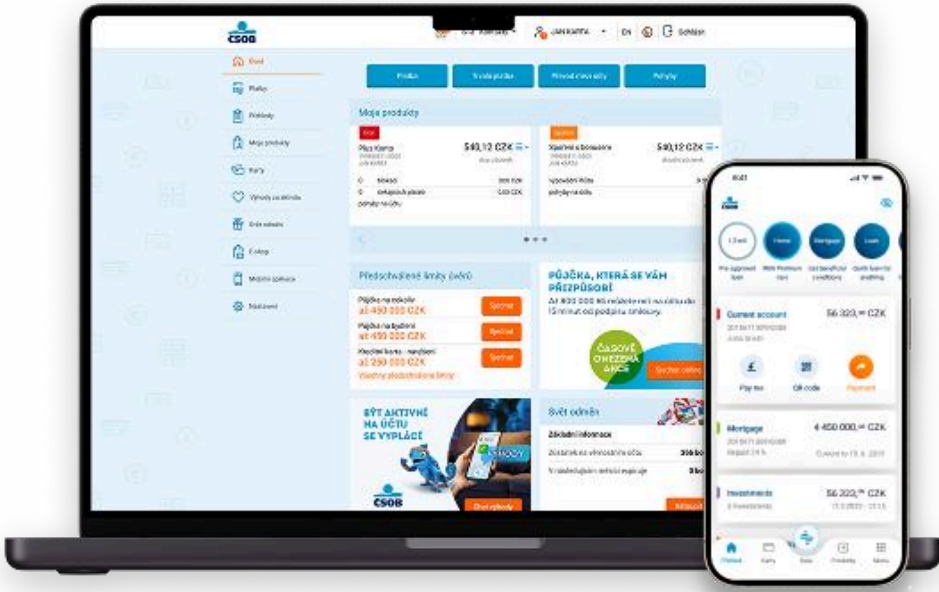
ČSOB

JAN KAFKA

EN

Odhlásit

Úvod

Platby

Přehledy

Moje produkty

Karty

Výhody za aktivitu

Svět odměn

E-shop

Mobilní aplikace

Nastavení

Platba

Trvalá platba

Převod mezi účty

Pohyby

Moje produkty

Plus Konto

540,12 CZK

540,12 CZK

Předschválené limity úvěrů

Půjčka na cokoliv

až 450 000 CZK

Sjednat

Půjčka na bydlení

až 450 000 CZK

Sjednat

Kreditní karta – navýšení

až 250 000 CZK

Sjednat

Všechny předschválené limity

PŮJČKA, KTERÁ SE VÁM PŘIZPŮSOBÍ

Až 800 000 Kč můžete mít na účtu do 15 minut od podpisu smlouvy.

ČASOVĚ OMEZENÁ AKCE

Sjednat online

BÝT AKTIVNÍ NA ÚČTU SE VYPLÁCÍ

ČSOB

Svět odměn

Základní informace

Current account

56 323,— CZK

Pay me

QR code

Payment

Mortgage

4 450 000,— CZK

Investments

56 223,— CZK